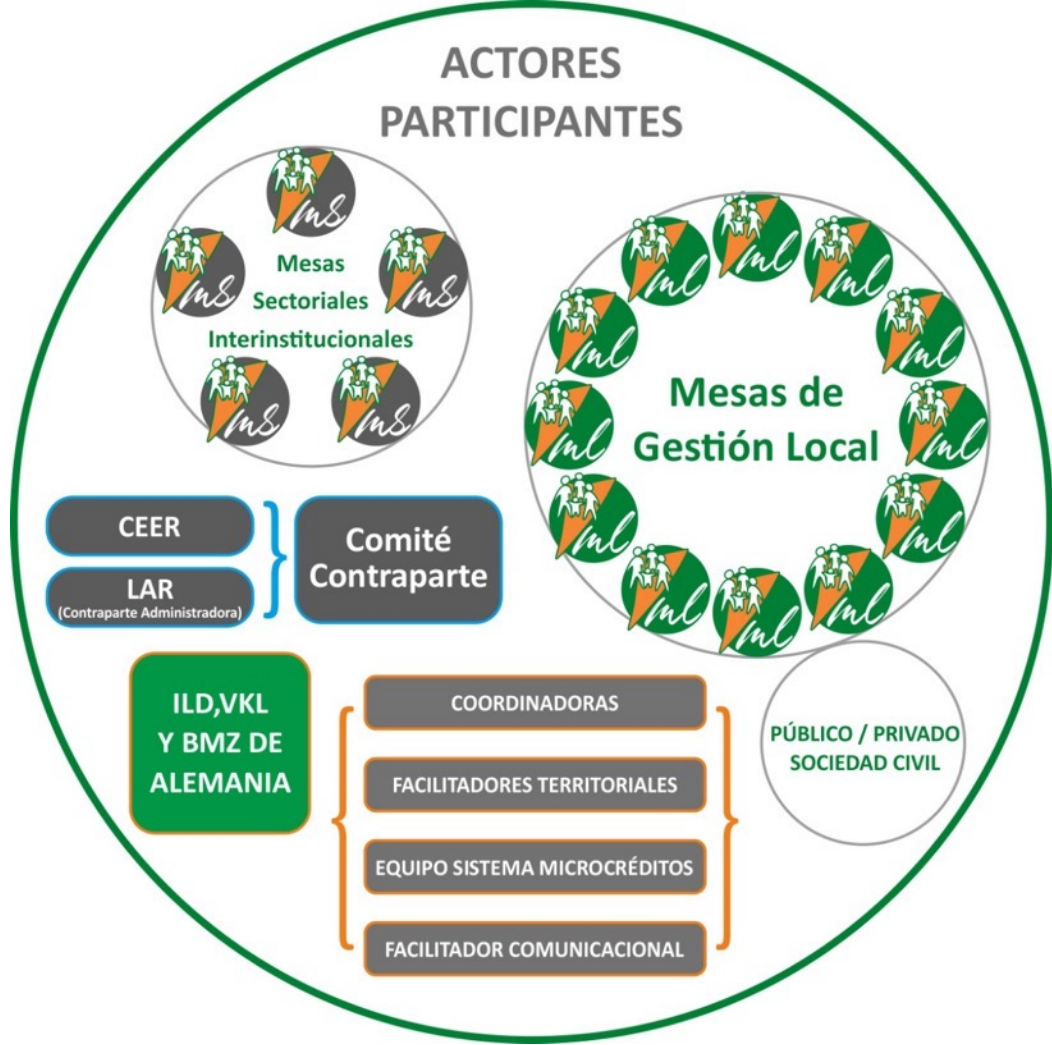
ACTORES PARTICIPANTES

ms ms ms ms ms

Mesas Sectoriales Interinstitucionales

ml ml ml ml ml ml ml ml ml ml ml ml ml

Mesas de Gestión Local

CEER

LAR
(Contraparte Administradora)

Comité Contraparte

ILD,VKL Y BMZ DE ALEMANIA

COORDINADORAS

FACILITADORES TERRITORIALES

EQUIPO SISTEMA MICROCRÉDITOS

FACILITADOR COMUNICACIONAL

PÚBLICO / PRIVADO SOCIEDAD CIVIL